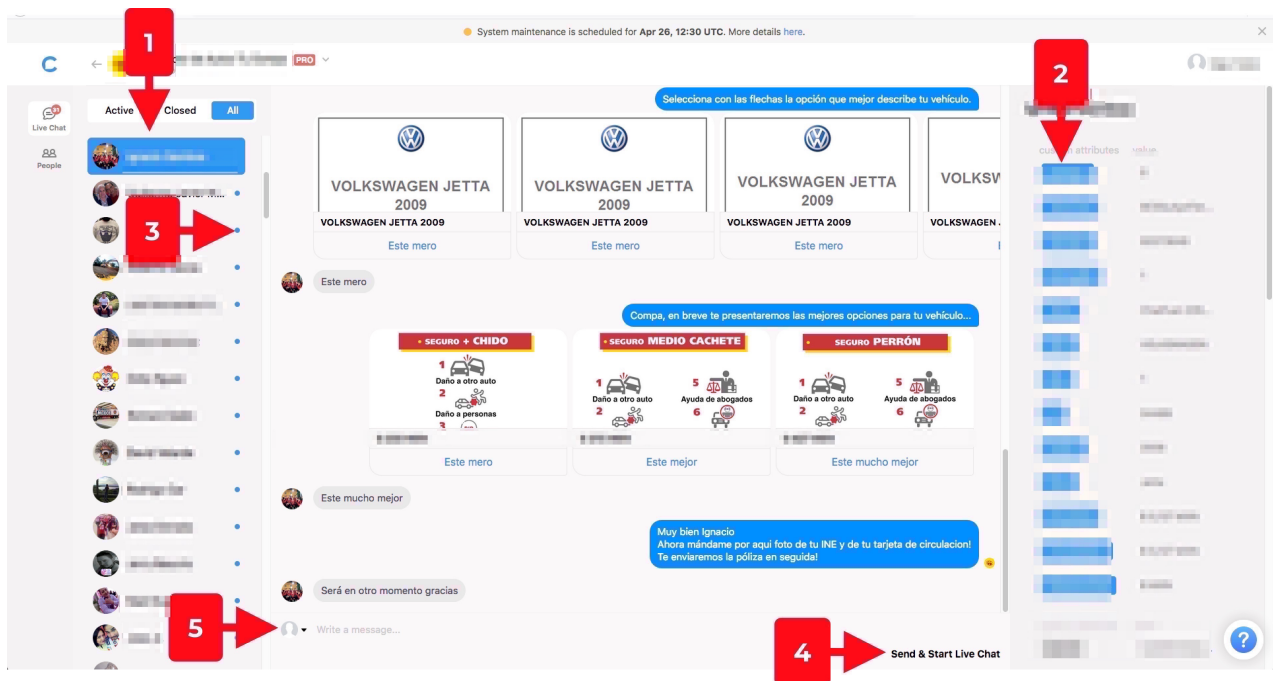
System maintenance is scheduled for Apr 26, 12:30 UTC. More details here.

PRO

1

2

3

4

5

Live Chat

People

Active Closed All

Selecciona con las flechas la opción que mejor describe tu vehículo.

VOLKSWAGEN JETTA 2009
VOLKSWAGEN JETTA 2009
Este mero

VOLKSWAGEN JETTA 2009
VOLKSWAGEN JETTA 2009
Este mero

VOLKSWAGEN JETTA 2009
VOLKSWAGEN JETTA 2009
Este mero

VOLKSW
VOLKSWAGEN J

Este mero

Compa, en breve te presentaremos las mejores opciones para tu vehículo...

SEGURO + CHIDO
1 Daño a otro auto
2 Daño a personas
3
Este mero

SEGURO MEDIO CACHETE
1 Daño a otro auto
2
5 Ayuda de abogados
6
Este mejor

SEGURO PERRÓN
1 Daño a otro auto
2
5 Ayuda de abogados
6
Este mucho mejor

Este mucho mejor

Muy bien Ignacio
Ahora mándame por aqui foto de tu INE y de tu tarjeta de circulacion!
Te enviaremos la póliza en seguida!

Será en otro momento gracias

Write a message...

Send & Start Live Chat

custom attributes value

?